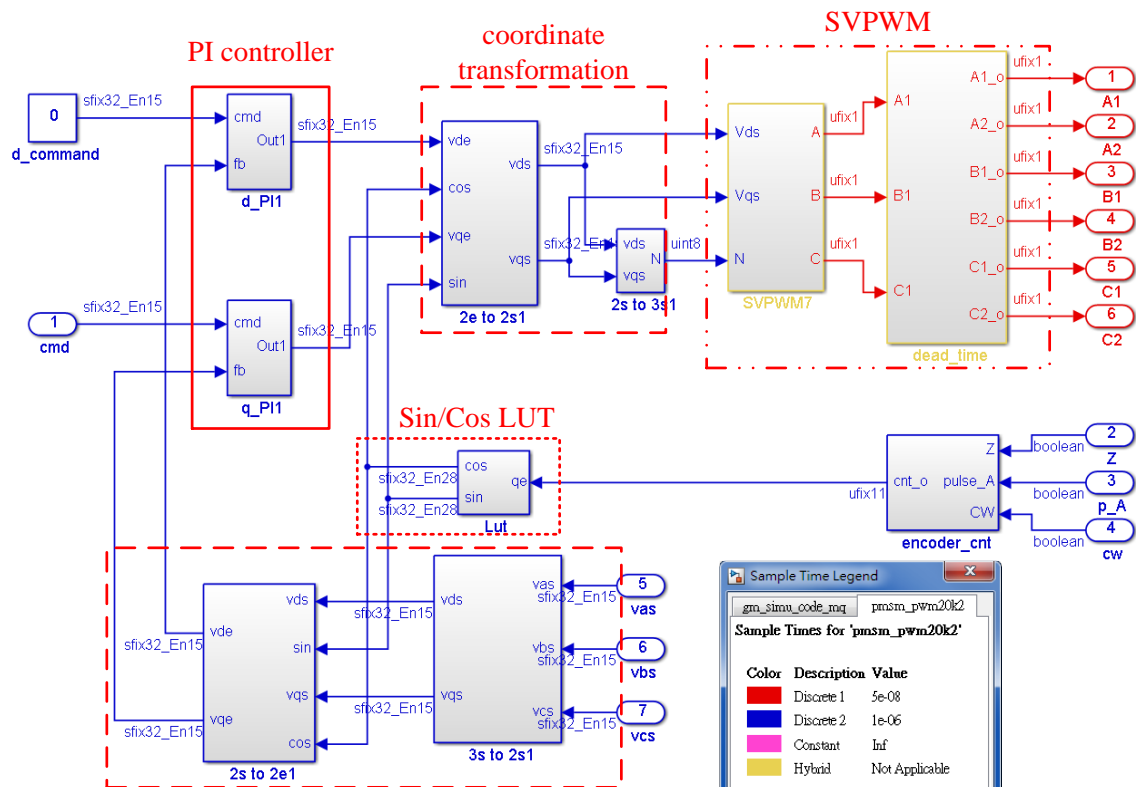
PI controller

coordinate transformation

SVPWM

0
d_command
sfix32_En15

cmd
fb
Out1
d_PI1
sfix32_En15

1
cmd
sfix32_En15

cmd
fb
Out1
q_PI1
sfix32_En15

vde
cos
vqe
sin
vds
vqs
2e to 2s1
sfix32_En15
sfix32_En1

vds
vqs
N
2s to 3s1
uint8

Vds
Vqs
N
A
B
C
SVPWM7
ufix1
ufix1
ufix1

A1
B1
C1
A1_o
A2_o
B1_o
B2_o
C1_o
C2_o
dead_time
ufix1
ufix1
ufix1
ufix1
ufix1
ufix1

1
A1
2
A2
3
B1
4
B2
5
C1
6
C2

Sin/Cos LUT

cos
sin
qe
Lut
sfix32_En28
sfix32_En28

cnt_o
Z
pulse_A
CW
encoder_cnt
ufix11
boolean
boolean
boolean
2
Z
3
p_A
4
cw

vds
sin
vqs
cos
vde
vqe
2s to 2e1
sfix32_En15
sfix32_En15
sfix32_En15
sfix32_En15

vds
vqs
vas
vbs
vcs
3s to 2s1
sfix32_En15
sfix32_En15
sfix32_En15

5
vas
6
vbs
7
vcs

Sample Time Legend
gm_simu_code_mq
pmsm_pwm20k2
Sample Times for 'pmsm_pwm20k2'

| Color | Description | Value |
|---|---|---|
| | Discrete 1 | 5e-08 |
| | Discrete 2 | 1e-06 |
| | Constant | Inf |
| | Hybrid | Not Applicable |